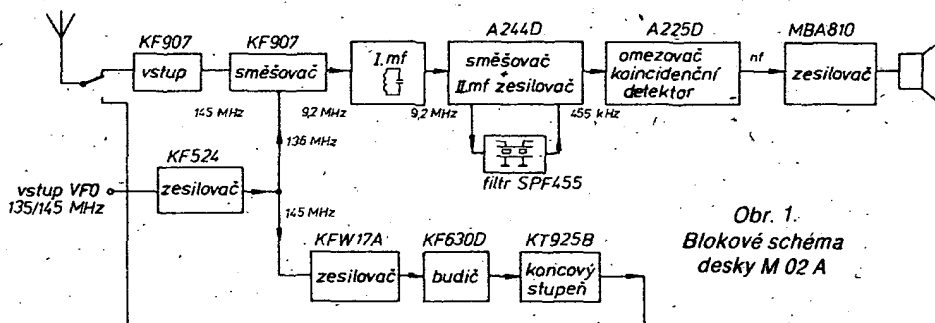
KF907
vstup
KF907
směšovač
I.mf
A244D
směšovač
II.mf zesilovač
A225D
omezovač
koincidenční
detektor
nf
MBA810
zesilovač
145 MHz
9,2 MHz
9,2 MHz
455 kHz
136 MHz
filtr SPF455
KF524
vstup VFO
135/145 MHz
zesilovač
145 MHz
KFW17A
zesilovač
KF630D
budič
KT925B
koncový
stupeň
Obr. 1.
Blokové schéma
desky M 02 A